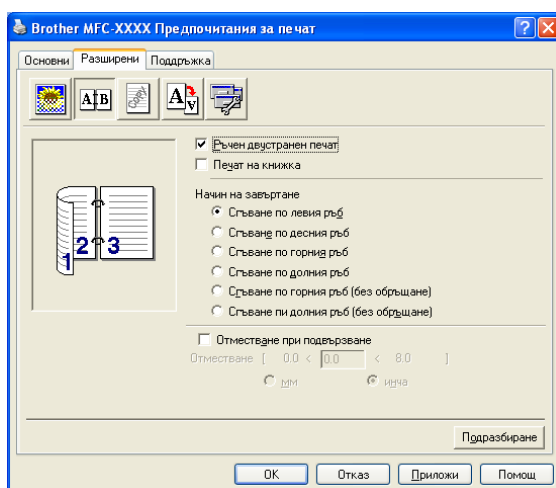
Brother MFC-XXXX Предпочитания за печат

Основни | Разширени | Поддръжка

1 2 3

☑ Ръчен двустранен печат
☐ Печат на книжка

Начин на завъртане
◉ Сгъване по левия ръб
○ Сгъване по десния ръб
○ Сгъване по горния ръб
○ Сгъване по долния ръб
○ Сгъване по горния ръб (без обръщане)
○ Сгъване пи долния ръб (без обръщане)

☐ Отместване при подвързване
Отместване [ 0.0 < 0.0 < 8.0 ]
○ мм ◉ инча

Подразбиране

OK | Отказ | Приложи | Помощ